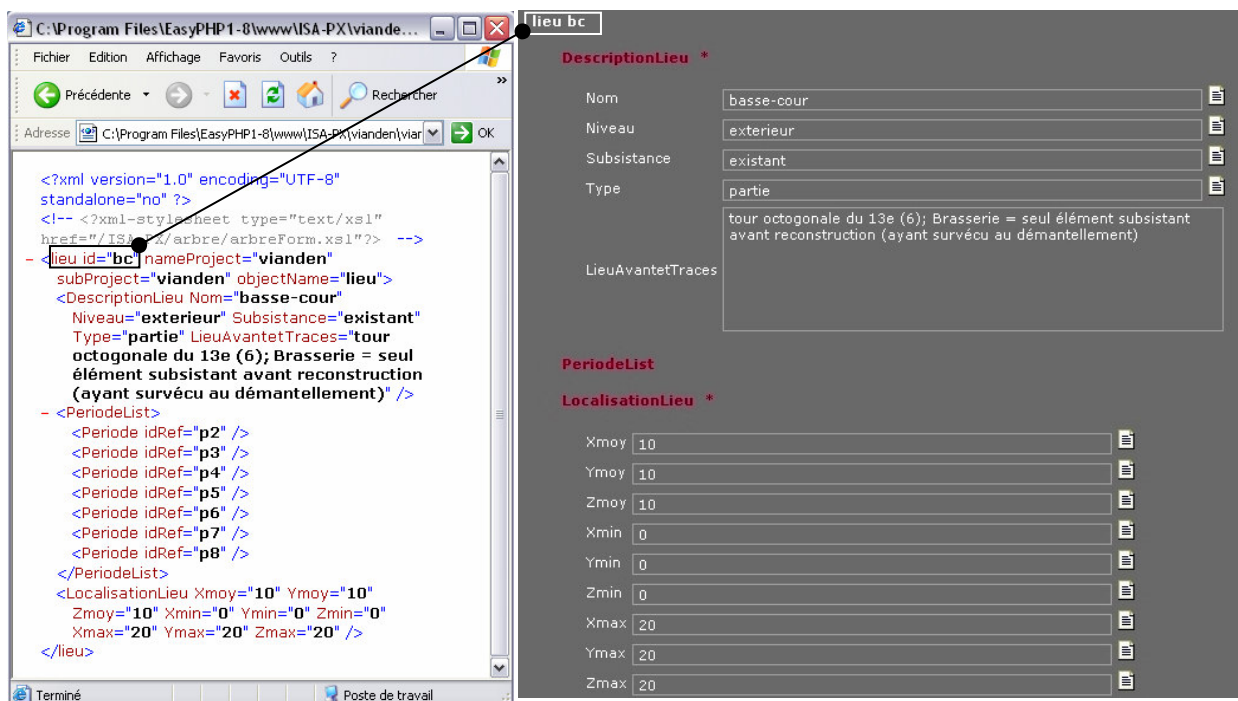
C:\Program Files\EasyPHP1-8\www\ISA-PX\viande...

Fichier Edition Affichage Favoris Outils ?

Précédente Rechercher

Adresse C:\Program Files\EasyPHP1-8\www\ISA-PX\vianden\viar OK

<?xml version="1.0" encoding="UTF-8" standalone="no" ?>
<!-- <?xml-stylesheet type="text/xsl" href="/ISA-PX/arbre/arbreForm.xsl"?> -->
- <lieu id="bc" nameProject="vianden" subProject="vianden" objectName="lieu">
<DescriptionLieu Nom="basse-cour" Niveau="exterieur" Subsistance="existant" Type="partie" LieuAvantetTraces="tour octogonale du 13e (6); Brasserie = seul élément subsistant avant reconstruction (ayant survécu au démantellement)" />
- <PeriodeList>
<Periode idRef="p2" />
<Periode idRef="p3" />
<Periode idRef="p4" />
<Periode idRef="p5" />
<Periode idRef="p6" />
<Periode idRef="p7" />
<Periode idRef="p8" />
</PeriodeList>
<LocalisationLieu Xmoy="10" Ymoy="10" Zmoy="10" Xmin="0" Ymin="0" Zmin="0" Xmax="20" Ymax="20" Zmax="20" />
</lieu>

Terminé Poste de travail

lieu bc

DescriptionLieu *

Nom basse-cour
Niveau exterieur
Subsistance existant
Type partie
LieuAvantetTraces tour octogonale du 13e (6); Brasserie = seul élément subsistant avant reconstruction (ayant survécu au démantellement)

PeriodeList

LocalisationLieu *

Xmoy 10
Ymoy 10
Zmoy 10
Xmin 0
Ymin 0
Zmin 0
Xmax 20
Ymax 20
Zmax 20